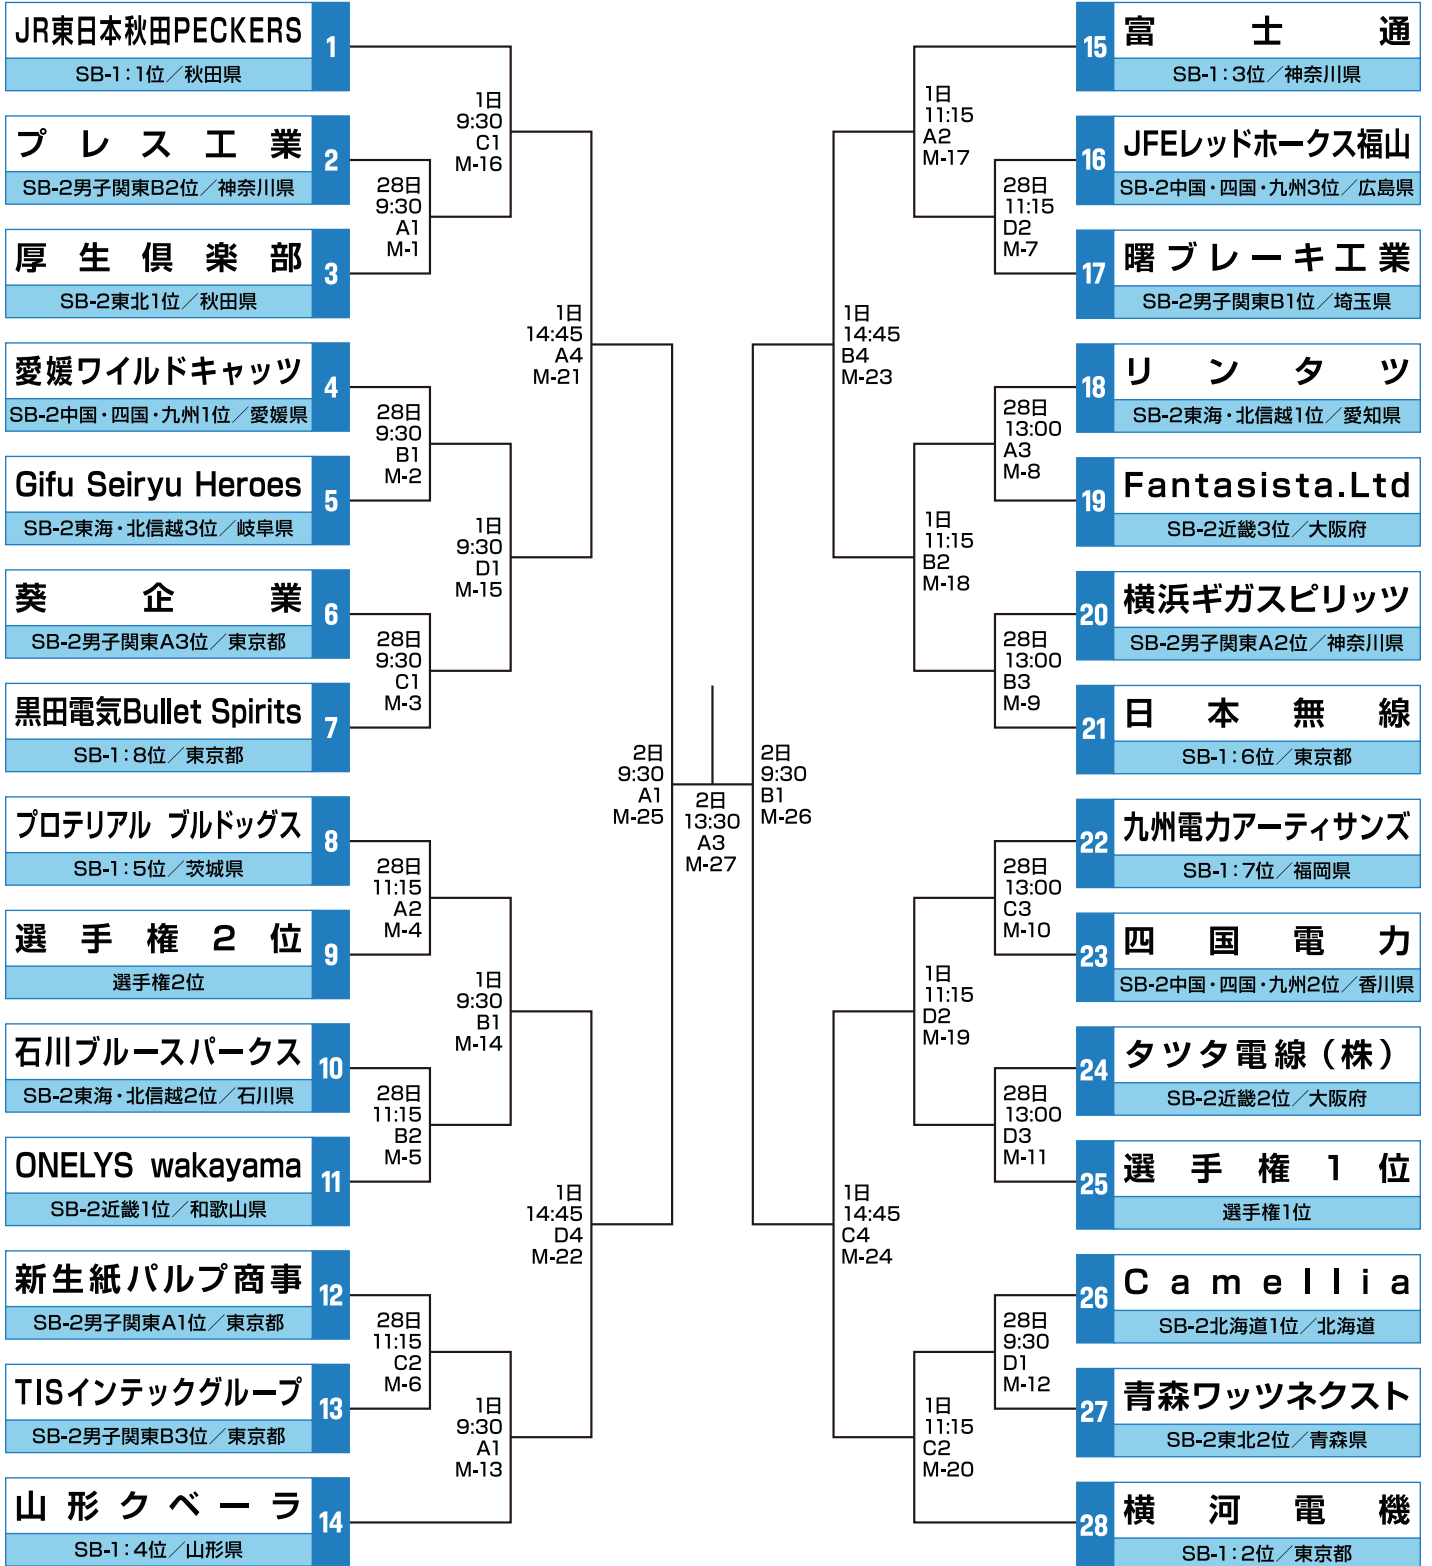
JR東日本秋田PECKERS
SB-1：1位／秋田県
1

プレス工業
SB-2男子関東B2位／神奈川県
2

厚生倶楽部
SB-2東北1位／秋田県
3

愛媛ワイルドキャッツ
SB-2中国・四国・九州1位／愛媛県
4

Gifu Seiryu Heroes
SB-2東海・北信越3位／岐阜県
5

葵企業
SB-2男子関東A3位／東京都
6

黒田電気Bullet Spirits
SB-1：8位／東京都
7

プロテリアル ブルドッグス
SB-1：5位／茨城県
8

選手権2位
選手権2位
9

石川ブルースパークス
SB-2東海・北信越2位／石川県
10

ONELYS wakayama
SB-2近畿1位／和歌山県
11

新生紙パルプ商事
SB-2男子関東A1位／東京都
12

TISインテックグループ
SB-2男子関東B3位／東京都
13

山形クベーラ
SB-1：4位／山形県
14

28日 9:30 A1 M-1
28日 9:30 B1 M-2
28日 9:30 C1 M-3
28日 11:15 A2 M-4
28日 11:15 B2 M-5
28日 11:15 C2 M-6

1日 9:30 C1 M-16
1日 9:30 D1 M-15
1日 9:30 B1 M-14
1日 9:30 A1 M-13

1日 14:45 A4 M-21
1日 14:45 D4 M-22

2日 9:30 A1 M-25

2日 13:30 A3 M-27

2日 9:30 B1 M-26

1日 14:45 B4 M-23
1日 14:45 C4 M-24

1日 11:15 A2 M-17
1日 11:15 B2 M-18
1日 11:15 D2 M-19
1日 11:15 C2 M-20

28日 11:15 D2 M-7
28日 13:00 A3 M-8
28日 13:00 B3 M-9
28日 13:00 C3 M-10
28日 13:00 D3 M-11
28日 9:30 D1 M-12

15
富士通
SB-1：3位／神奈川県

16
JFEレッドホークス福山
SB-2中国・四国・九州3位／広島県

17
曙ブレーキ工業
SB-2男子関東B1位／埼玉県

18
リンタツ
SB-2東海・北信越1位／愛知県

19
Fantasista.Ltd
SB-2近畿3位／大阪府

20
横浜ギガスピリッツ
SB-2男子関東A2位／神奈川県

21
日本無線
SB-1：6位／東京都

22
九州電力アーティサンズ
SB-1：7位／福岡県

23
四国電力
SB-2中国・四国・九州2位／香川県

24
タツタ電線（株）
SB-2近畿2位／大阪府

25
選手権1位
選手権1位

26
Camellia
SB-2北海道1位／北海道

27
青森ワッツネクスト
SB-2東北2位／青森県

28
横河電機
SB-1：2位／東京都